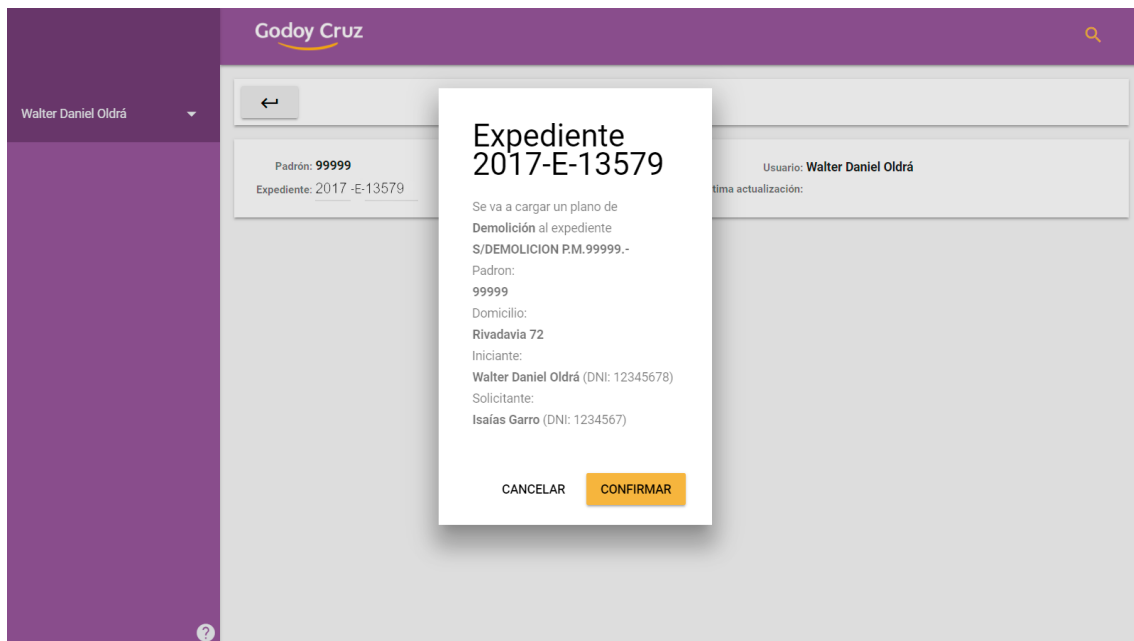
Godoy Cruz

Walter Daniel Oldrá

↩

Padrón: 99999
Expediente: 2017 -E-13579

Usuario: Walter Daniel Oldrá
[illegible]tima actualización:

Expediente 2017-E-13579

Se va a cargar un plano de **Demolición** al expediente **S/DEMOLICION P.M.99999.-**
Padron:
**99999**
Domicilio:
**Rivadavia 72**
Iniciante:
**Walter Daniel Oldrá** (DNI: 12345678)
Solicitante:
**Isaías Garro** (DNI: 1234567)

CANCELAR
CONFIRMAR

?